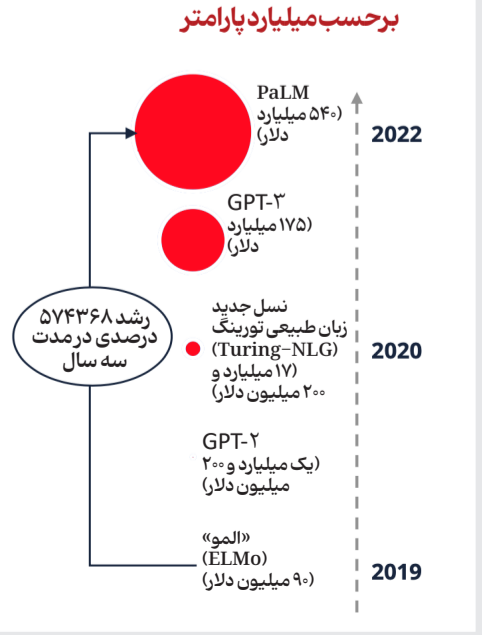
برحسب میلیارد پارامتر

PaLM
(۵۴۰ میلیارد
دلار)

2022

GPT-۳
(۱۷۵ میلیارد
دلار)

رشد ۵۷۴۳۶۸
درصدی در مدت
سه سال

نسل جدید
زبان طبیعی تورینگ
(Turing-NLG)
(۱۷ میلیارد و
۲۰۰ میلیون دلار)

2020

GPT-۲
(یک میلیارد و ۲۰۰
میلیون دلار)

«المو»
(ELMo)
(۹۰ میلیون دلار)

2019